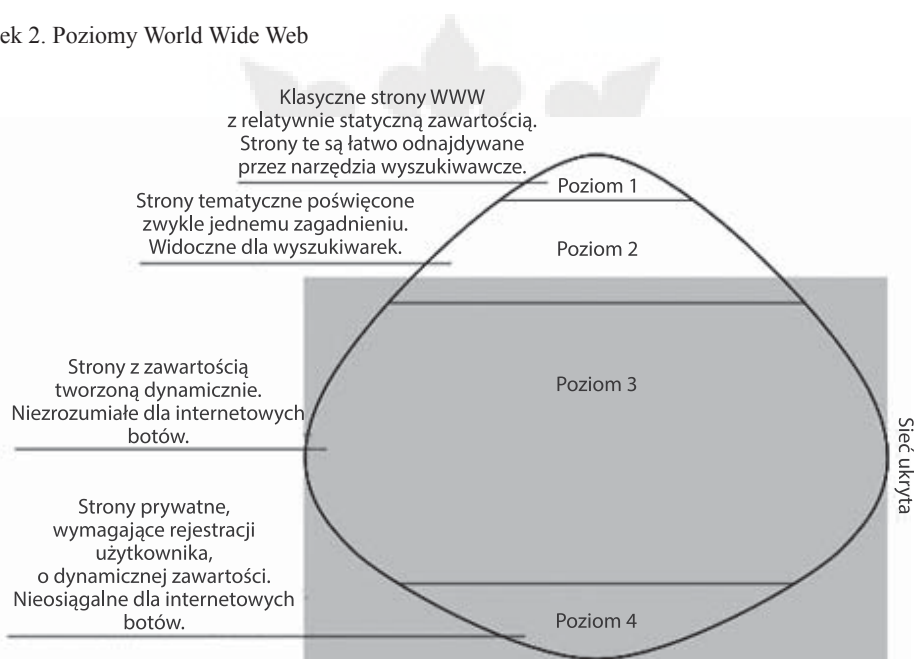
ek 2. Poziomy World Wide Web

Klasyczne strony WWW z relatywnie statyczną zawartością. Strony te są łatwo odnajdywane przez narzędzia wyszukiwawcze.

Poziom 1

Strony tematyczne poświęcone zwykle jednemu zagadnieniu. Widoczne dla wyszukiwarek.

Poziom 2

Strony z zawartością tworzoną dynamicznie. Niezrozumiałe dla internetowych botów.

Poziom 3

Sieć ukryta

Strony prywatne, wymagające rejestracji użytkownika, o dynamicznej zawartości. Nieosiągalne dla internetowych botów.

Poziom 4